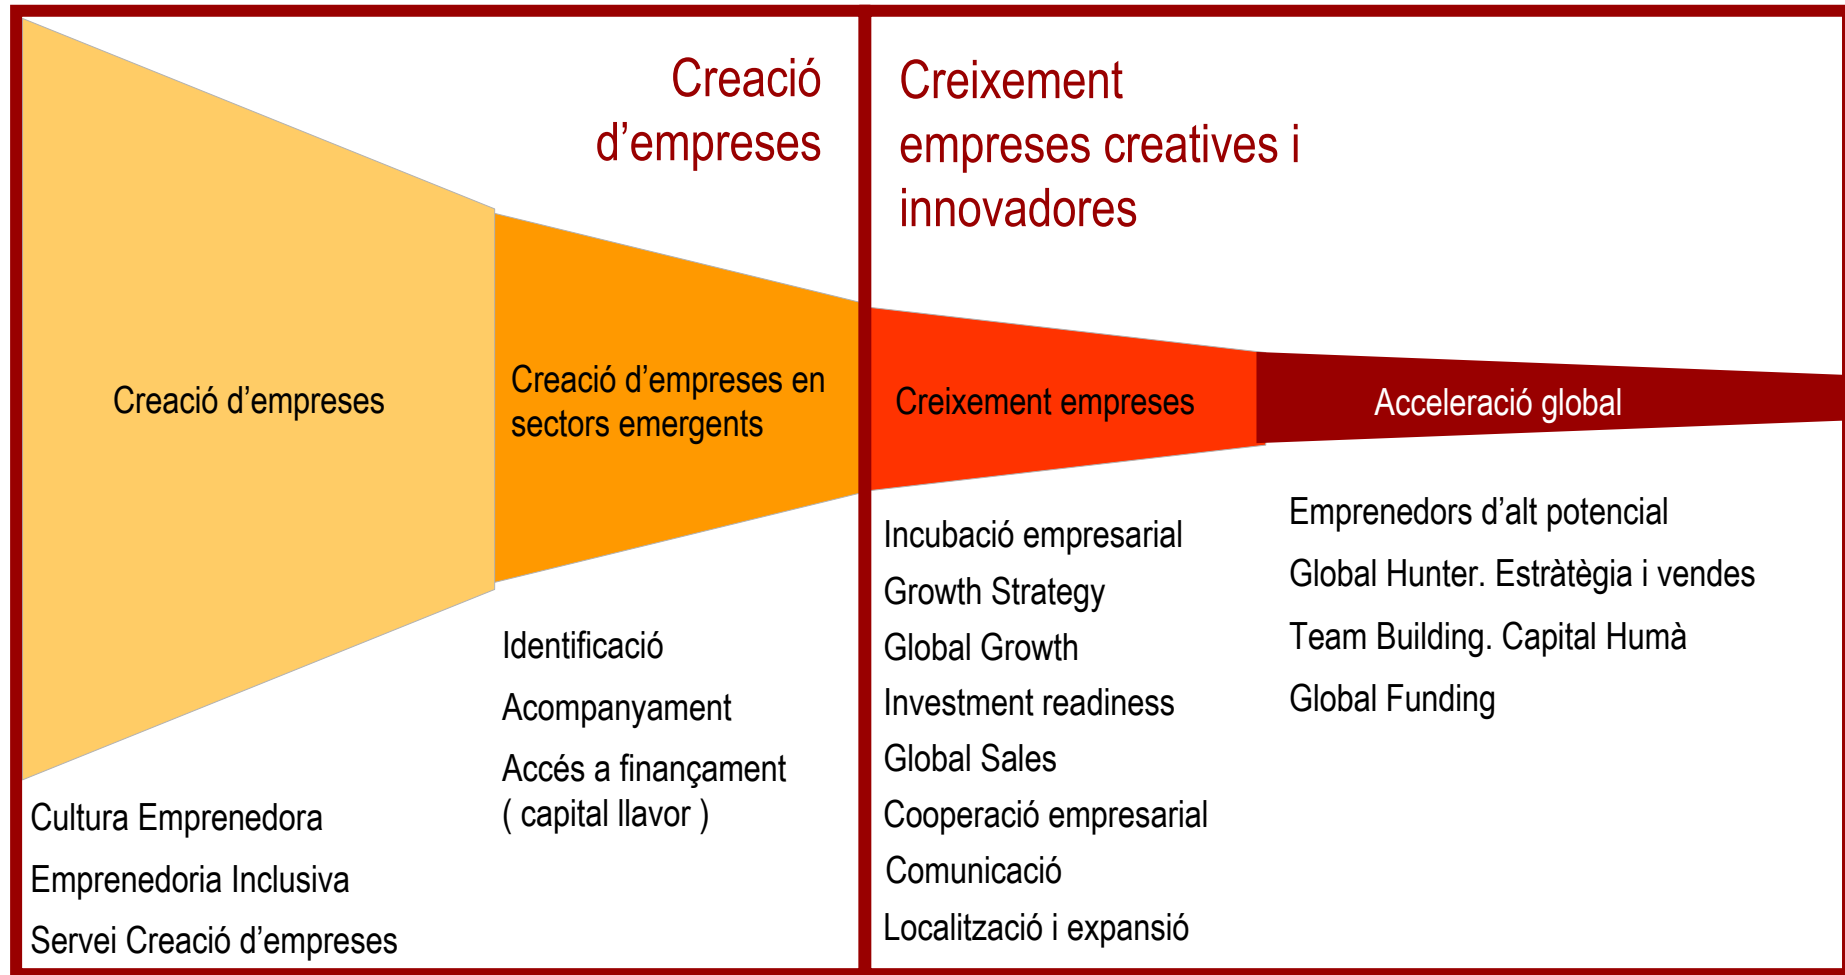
Creació d’empreses

Creació d’empreses

Creació d’empreses en sectors emergents

Identificació

Acompanyament

Accés a finançament ( capital llavor )

Cultura Emprenedora

Emprenedoria Inclusiva

Servei Creació d’empreses

Creixement empreses creatives i innovadores

Creixement empreses

Acceleració global

Incubació empresarial

Growth Strategy

Global Growth

Investment readiness

Global Sales

Cooperació empresarial

Comunicació

Localització i expansió

Emprenedors d’alt potencial

Global Hunter. Estràtègia i vendes

Team Building. Capital Humà

Global Funding